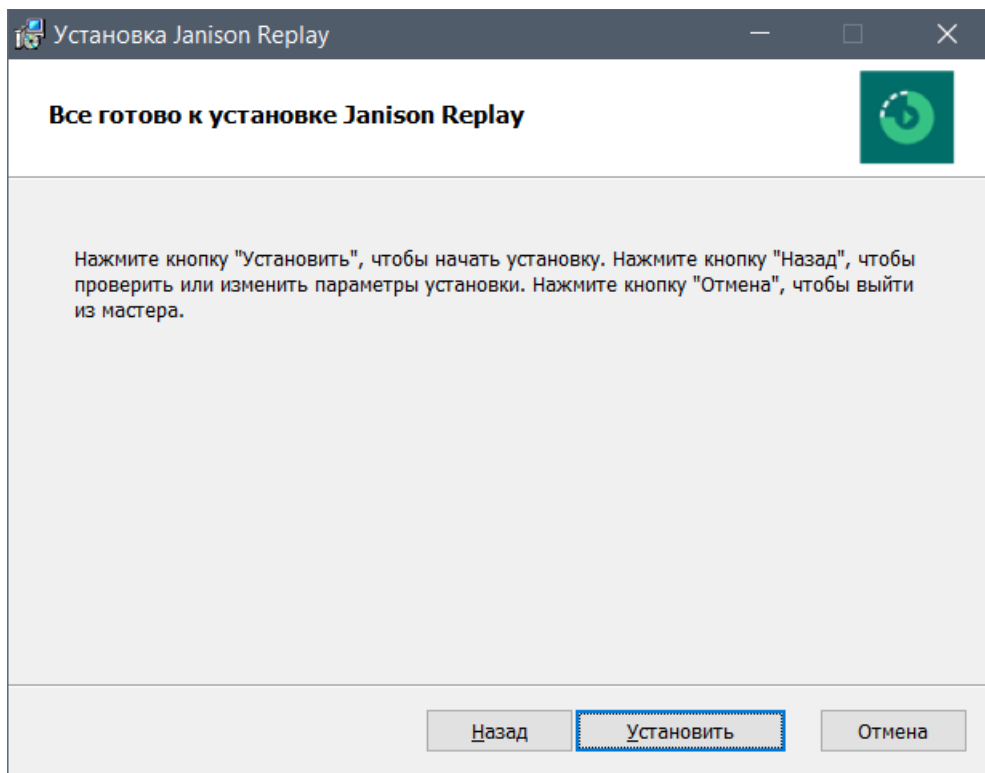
Установка Janison Replay

Все готово к установке Janison Replay

Нажмите кнопку "Установить", чтобы начать установку. Нажмите кнопку "Назад", чтобы проверить или изменить параметры установки. Нажмите кнопку "Отмена", чтобы выйти из мастера.

Назад Установить Отмена